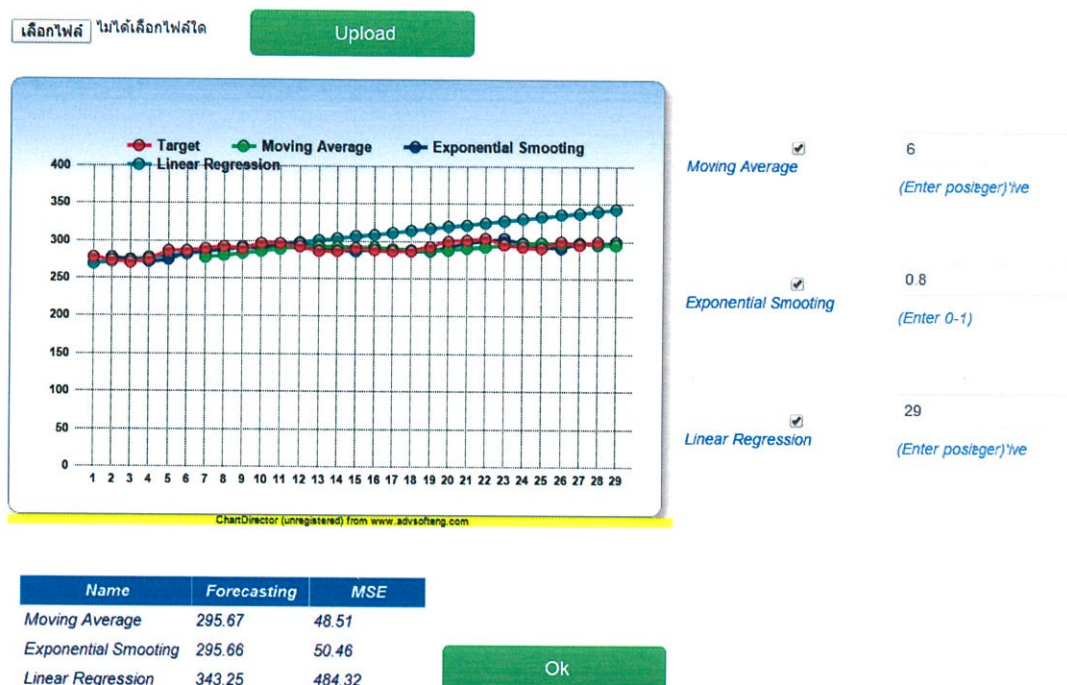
เลือกไฟล์ ไม่ได้เลือกไฟล์ใด

Upload

Target Moving Average Exponential Smooting
Linear Regression

400
350
300
250
200
150
100
50
0

1 2 3 4 5 6 7 8 9 10 11 12 13 14 15 16 17 18 19 20 21 22 23 24 25 26 27 28 29

ChartDirector (unregistered) from www.advsofteng.com

Moving Average
6
(Enter posiœger)'ive

Exponential Smooting
0.8
(Enter 0-1)

Linear Regression
29
(Enter posiœger)'ive

| Name | Forecasting | MSE |
|---|---|---|
| Moving Average | 295.67 | 48.51 |
| Exponential Smooting | 295.66 | 50.46 |
| Linear Regression | 343.25 | 484.32 |

Ok